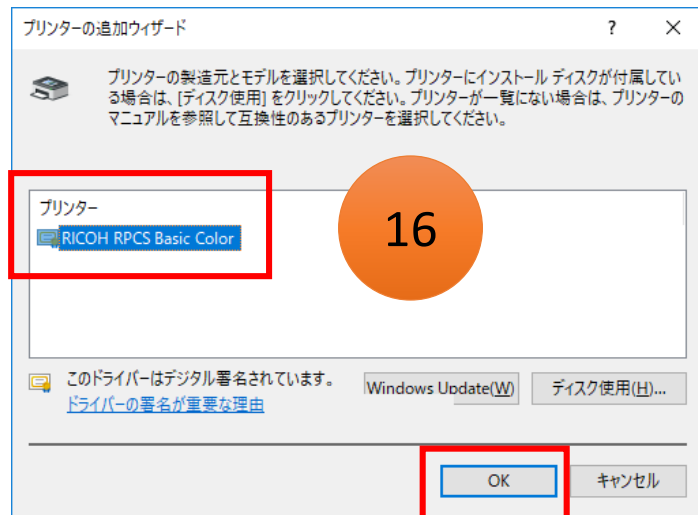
プリンターの追加ウィザード

?

X

プリンターの製造元とモデルを選択してください。プリンターにインストール ディスクが付属している場合は、[ディスク使用] をクリックしてください。プリンターが一覧にない場合は、プリンターのマニュアルを参照して互換性のあるプリンターを選択してください。

プリンター

RICOH RPCS Basic Color

16

このドライバーはデジタル署名されています。

ドライバーの署名が重要な理由

Windows Update(W)

ディスク使用(H)...

OK

キャンセル